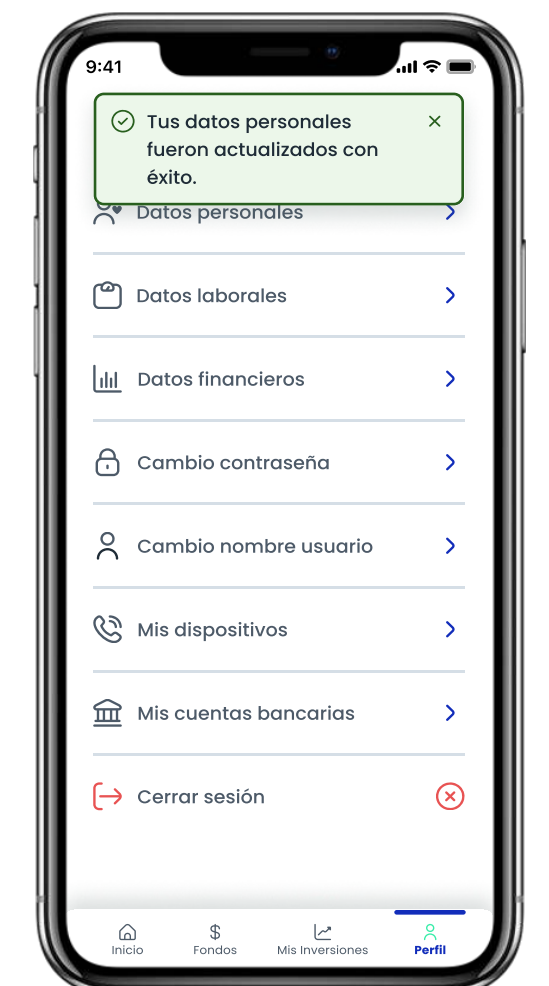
9:41

Tus datos personales fueron actualizados con éxito.

×

Datos personales

Datos laborales

Datos financieros

Cambio contraseña

Cambio nombre usuario

Mis dispositivos

Mis cuentas bancarias

Cerrar sesión

Inicio
$
Fondos
Mis Inversiones
Perfil